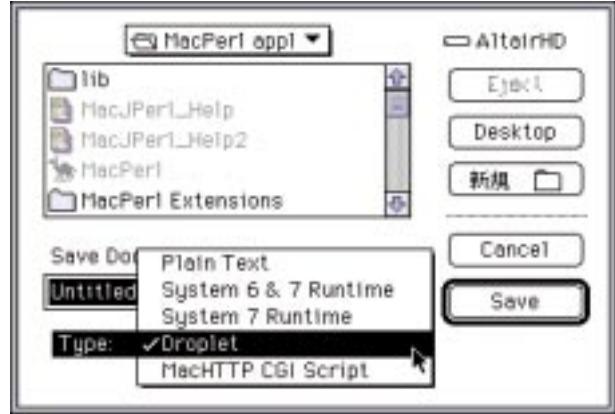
MacPerl appl

AltairHD

lib
MacJPerl_Help
MacJPerl_Help2
MacPerl
MacPerl Extensions

Eject
Desktop
新規
Cancel
Save

Save Do
Untitled

Type:

Plain Text
System 6 & 7 Runtime
System 7 Runtime
✓Droplet
MacHTTP CGI Script